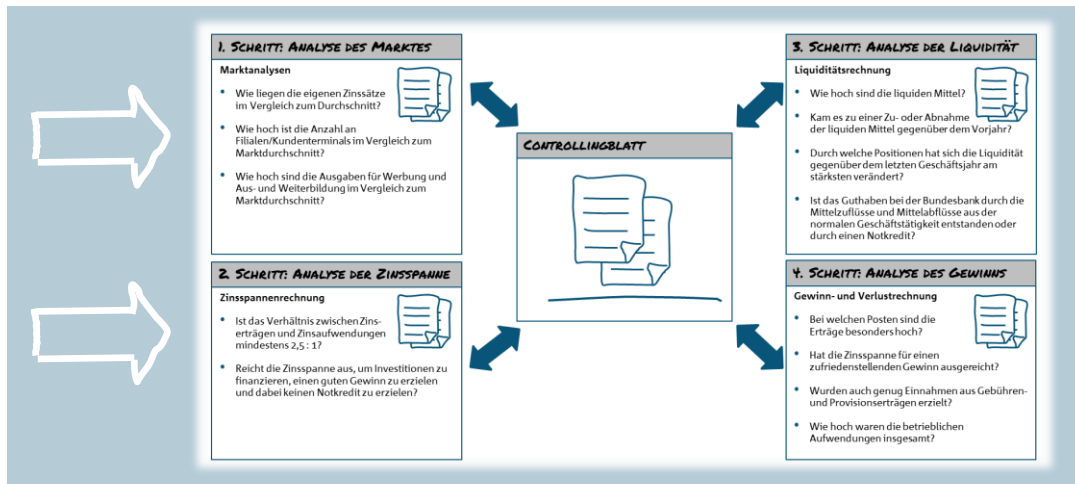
1. Schritt: Analyse des Marktes

Marktanalysen

- Wie liegen die eigenen Zinssätze im Vergleich zum Durchschnitt?
- Wie hoch ist die Anzahl an Filialen/Kundenterminals im Vergleich zum Marktdurchschnitt?
- Wie hoch sind die Ausgaben für Werbung und Aus- und Weiterbildung im Vergleich zum Marktdurchschnitt?

2. Schritt: Analyse der Zinsspanne

Zinsspannenrechnung

- Ist das Verhältnis zwischen Zinserträgen und Zinsaufwendungen mindestens 2,5 : 1?
- Reicht die Zinsspanne aus, um Investitionen zu finanzieren, einen guten Gewinn zu erzielen und dabei keinen Notkredit zu erzielen?

Controllingblatt

3. Schritt: Analyse der Liquidität

Liquiditätsrechnung

- Wie hoch sind die liquiden Mittel?
- Kam es zu einer Zu- oder Abnahme der liquiden Mittel gegenüber dem Vorjahr?
- Durch welche Positionen hat sich die Liquidität gegenüber dem letzten Geschäftsjahr am stärksten verändert?
- Ist das Guthaben bei der Bundesbank durch die Mittelzuflüsse und Mittelabflüsse aus der normalen Geschäftstätigkeit entstanden oder durch einen Notkredit?

4. Schritt: Analyse des Gewinns

Gewinn- und Verlustrechnung

- Bei welchen Posten sind die Erträge besonders hoch?
- Hat die Zinsspanne für einen zufriedenstellenden Gewinn ausgereicht?
- Wurden auch genug Einnahmen aus Gebühren- und Provisionserträgen erzielt?
- Wie hoch waren die betrieblichen Aufwendungen insgesamt?